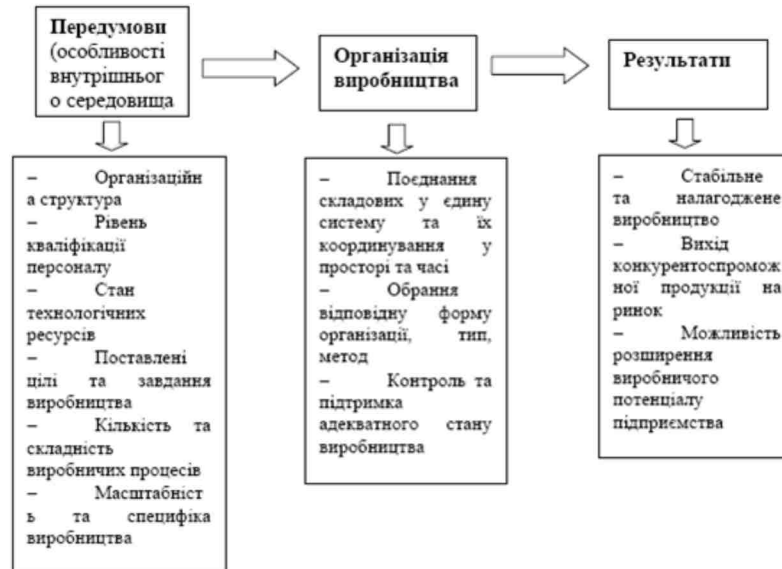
**Передумови** (особливості внутрішньог о середовища

**Організація виробництва**

**Результати**

– Організаційн а структура
– Рівень кваліфікації персоналу
– Стан технологічних ресурсів
– Поставлені цілі та завдання виробництва
– Кількість та складність виробничих процесів
– Масштабніст ь та специфіка виробництва

– Поєднання складових у єдину систему та їх координування у просторі та часі
– Обрання відповідну форму організації, тип, метод
– Контроль та підтримка адекватного стану виробництва

– Стабільне та налагоджене виробництво
– Вихід конкурентоспромож ної продукції на ринок
– Можливість розширення виробничого потенціалу підприємства